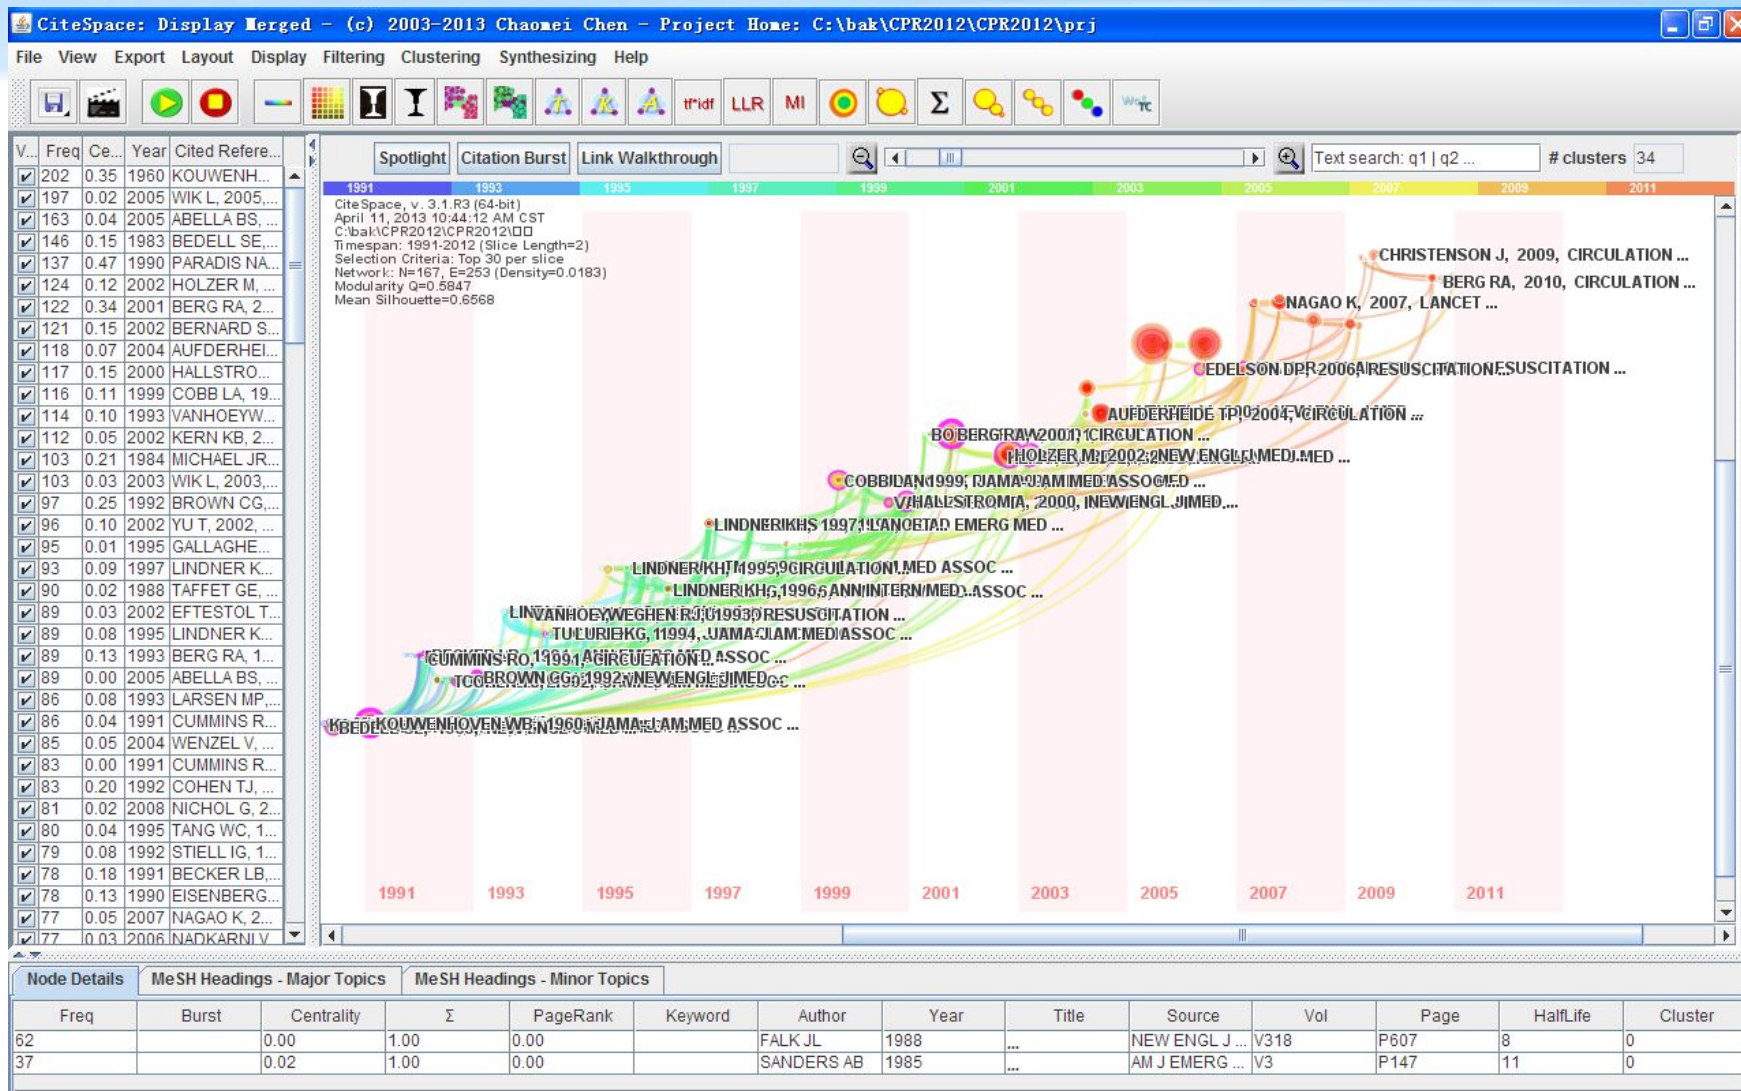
CiteSpace: Display Merged - (c) 2003-2013 Chaomei Chen - Project Home: C:\bak\CPR2012\CPR2012\prj

File View Export Layout Display Filtering Clustering Synthesizing Help

tf*idf LLR MI Σ

| V... | Freq | Ce... | Year | Cited Refere... |
|---|---|---|---|---|
| ☑ | 202 | 0.35 | 1960 | KOUWENH... |
| ☑ | 197 | 0.02 | 2005 | WIK L, 2005,... |
| ☑ | 163 | 0.04 | 2005 | ABELLA BS, ... |
| ☑ | 146 | 0.15 | 1983 | BEDELL SE,... |
| ☑ | 137 | 0.47 | 1990 | PARADIS NA... |
| ☑ | 124 | 0.12 | 2002 | HOLZER M, ... |
| ☑ | 122 | 0.34 | 2001 | BERG RA, 2... |
| ☑ | 121 | 0.15 | 2002 | BERNARD S... |
| ☑ | 118 | 0.07 | 2004 | AUFDERHEI... |
| ☑ | 117 | 0.15 | 2000 | HALLSTRO... |
| ☑ | 116 | 0.11 | 1999 | COBB LA, 19... |
| ☑ | 114 | 0.10 | 1993 | VANHOEYW... |
| ☑ | 112 | 0.05 | 2002 | KERN KB, 2... |
| ☑ | 103 | 0.21 | 1984 | MICHAEL JR... |
| ☑ | 103 | 0.03 | 2003 | WIK L, 2003,... |
| ☑ | 97 | 0.25 | 1992 | BROWN CG,... |
| ☑ | 96 | 0.10 | 2002 | YU T, 2002, ... |
| ☑ | 95 | 0.01 | 1995 | GALLAGHE... |
| ☑ | 93 | 0.09 | 1997 | LINDNER K... |
| ☑ | 90 | 0.02 | 1988 | TAFFET GE, ... |
| ☑ | 89 | 0.03 | 2002 | EFTESTOL T... |
| ☑ | 89 | 0.08 | 1995 | LINDNER K... |
| ☑ | 89 | 0.13 | 1993 | BERG RA, 1... |
| ☑ | 89 | 0.00 | 2005 | ABELLA BS, ... |
| ☑ | 86 | 0.08 | 1993 | LARSEN MP,... |
| ☑ | 86 | 0.04 | 1991 | CUMMINS R... |
| ☑ | 85 | 0.05 | 2004 | WENZEL V, ... |
| ☑ | 83 | 0.00 | 1991 | CUMMINS R... |
| ☑ | 83 | 0.20 | 1992 | COHEN TJ, ... |
| ☑ | 81 | 0.02 | 2008 | NICHOL G, 2... |
| ☑ | 80 | 0.04 | 1995 | TANG WC, 1... |
| ☑ | 79 | 0.08 | 1992 | STIELL IG, 1... |
| ☑ | 78 | 0.18 | 1991 | BECKER LB,... |
| ☑ | 78 | 0.13 | 1990 | EISENBERG... |
| ☑ | 77 | 0.05 | 2007 | NAGAO K, 2... |
| ☑ | 77 | 0.03 | 2006 | NADKARNI V... |

Spotlight Citation Burst Link Walkthrough Text search: q1 | q2 ... # clusters 34

1991 1993 1995 1997 1999 2001 2003 2005 2007 2009 2011

CiteSpace, v. 3.1.R3 (64-bit)
April 11, 2013 10:44:12 AM CST
C:\bak\CPR2012\CPR2012\□□
Timespan: 1991-2012 (Slice Length=2)
Selection Criteria: Top 30 per slice
Network: N=167, E=253 (Density=0.0183)
Modularity Q=0.5847
Mean Silhouette=0.6568

CHRISTENSON J, 2009, CIRCULATION ...
BERG RA, 2010, CIRCULATION ...
NAGAO K, 2007, LANCET ...
EDELSON DP, 2006, RESUSCITATION ...
AUFDERHEIDE TP, 2004, CIRCULATION ...
BERG RA, 2001, CIRCULATION ...
HOLZER M, 2002, NEW ENGL J MED ...
COBB LA, 1999, JAMA-J AM MED ASSOC ...
HALLSTROM A, 2000, NEW ENGL J MED ...
LINDNER KH, 1997, LANCET ...
LINDNER KH, 1995, CIRCULATION ...
LINDNER KH, 1996, ANN INTERN MED ...
VANHOEYWEGHEN RJ, 1993, RESUSCITATION ...
TULURI KG, 1994, JAMA-J AM MED ASSOC ...
CUMMINS RO, 1991, CIRCULATION ...
BROWN CG, 1992, NEW ENGL J MED ...
KOUWENHOVEN WB, 1960, JAMA-J AM MED ASSOC ...

1991 1993 1995 1997 1999 2001 2003 2005 2007 2009 2011

Node Details MeSH Headings - Major Topics MeSH Headings - Minor Topics

| Freq | Burst | Centrality | Σ | PageRank | Keyword | Author | Year | Title | Source | Vol | Page | HalfLife | Cluster |
|---|---|---|---|---|---|---|---|---|---|---|---|---|---|
| 62 | | 0.00 | 1.00 | 0.00 | | FALK JL | 1988 | ... | NEW ENGL J ... | V318 | P607 | 8 | 0 |
| 37 | | 0.02 | 1.00 | 0.00 | | SANDERS AB | 1985 | ... | AM J EMERG ... | V3 | P147 | 11 | 0 |